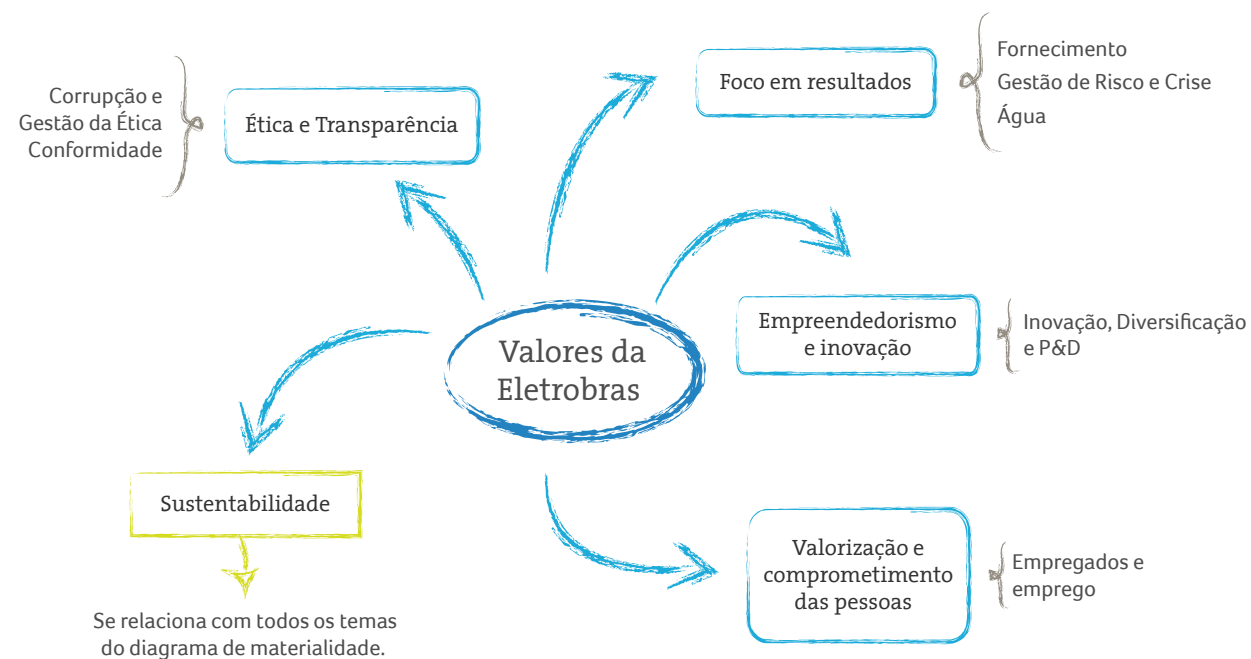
Corrupção e
Gestão da Ética
Conformidade

Ética e Transparência

Foco em resultados

Fornecimento
Gestão de Risco e Crise
Água

Valores da
Eletrobras

Empreendedorismo
e inovação

Inovação, Diversificação
e P&D

Sustentabilidade

Se relaciona com todos os temas
do diagrama de materialidade.

Valorização e
comprometimento
das pessoas

Empregados e
emprego